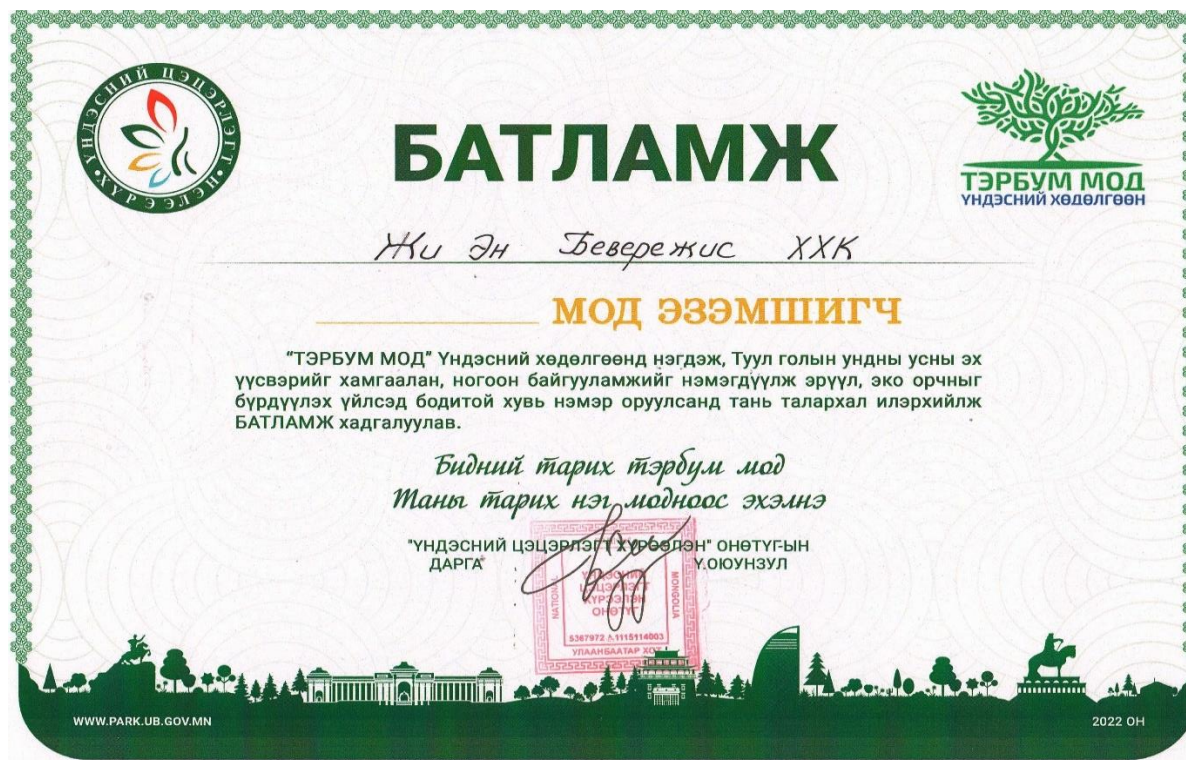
ҮНДЭСНИЙ ЦЭЦЭРЛЭГТ ХҮРЭЭЛЭН

БАТЛАМЖ

ТЭРБУМ МОД
ҮНДЭСНИЙ ХӨДӨЛГӨӨН

Жи Эн Беверeжис ХХК

МОД ЭЗЭМШИГЧ

"ТЭРБУМ МОД" Үндэсний хөдөлгөөнд нэгдэж, Туул голын ундны усны эх үүсвэрийг хамгаалан, ногоон байгууламжийг нэмэгдүүлж эрүүл, эко орчныг бүрдүүлэх үйлсэд бодитой хувь нэмэр оруулсанд тань талархал илэрхийлж БАТЛАМЖ хадгалуулав.

Бидний тарих тэрбум мод
Таны тарих нэг модноос эхэлнэ

"ҮНДЭСНИЙ ЦЭЦЭРЛЭГТ ХҮРЭЭЛЭН" ОНӨТҮГ-ЫН ДАРГА Ү.ОЮУНЗУЛ

NATIONAL MONGOLIA ҮНДЭСНИЙ ЦЭЦЭРЛЭГТ ХҮРЭЭЛЭН ОНӨТҮГ 5367972 1115114003 УЛААНБААТАР ХОТ

WWW.PARK.UB.GOV.MN

2022 ОН